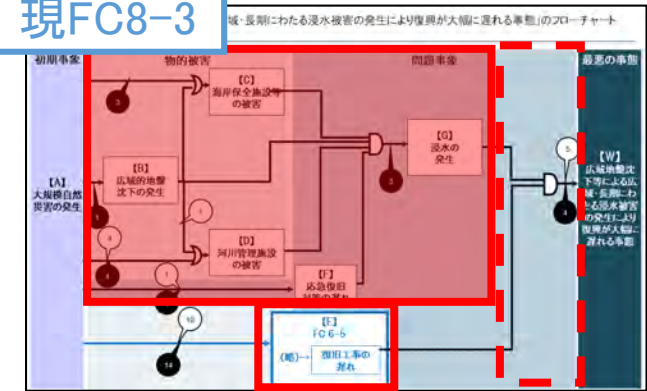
現FC8-3

域・長期にわたる浸水被害の発生により復興が大幅に遅れる事態」のフローチャート

初期事象

物的被害

問題事象

最悪の事態

【A】
大規模自然災害の発生

【B】
広域的地盤沈下の発生

【C】
海岸保全施設等の被害

【D】
河川管理施設の被害

【F】
応急復旧対策の遅れ

【G】
浸水の発生

【W】
広域地盤沈下等による広域・長期にわたる浸水被害の発生により復興が大幅に遅れる事態

【E】
FC6-5

(略)→ 復旧工事の遅れ

3

1

1

3

4

1

5

3

5

4

10

14